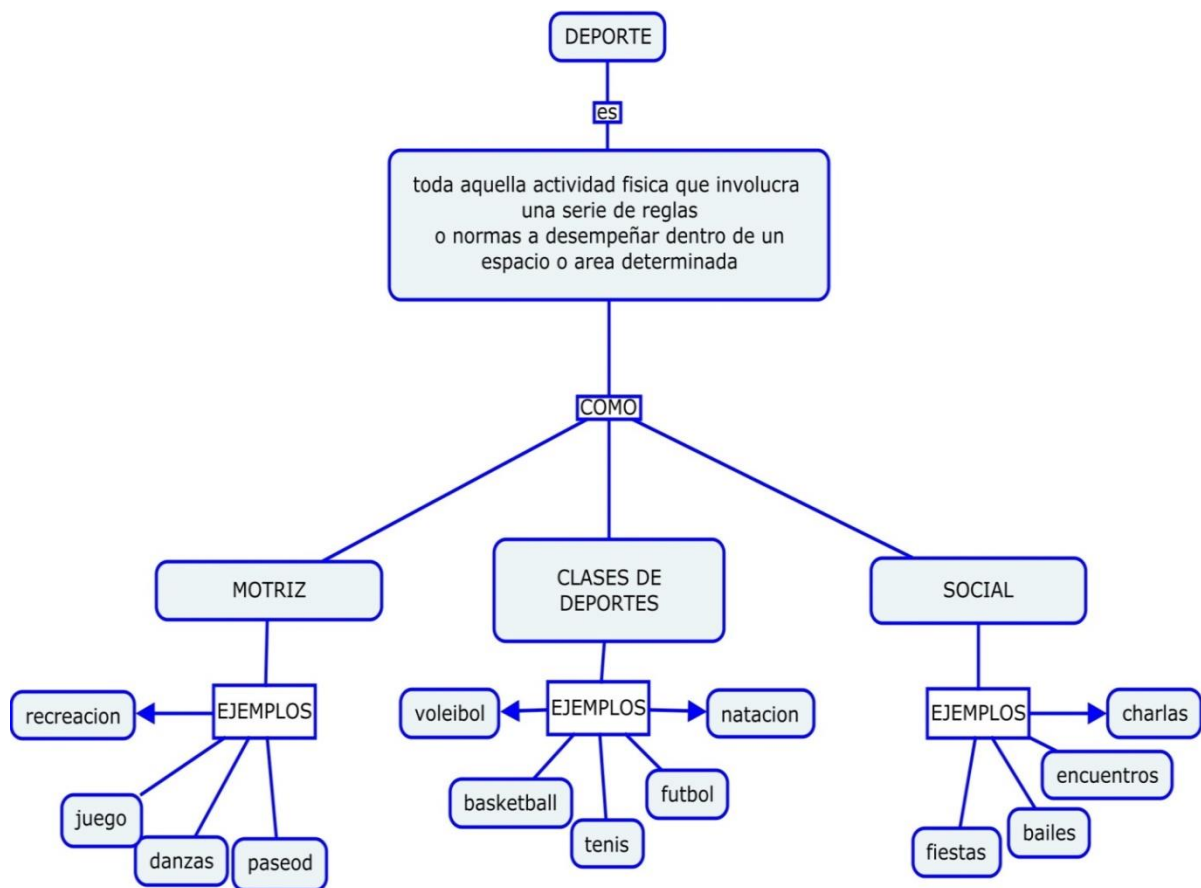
DEPORTE

es

toda aquella actividad fisica que involucra una serie de reglas o normas a desempeñar dentro de un espacio o area determinada

COMO

MOTRIZ

CLASES DE DEPORTES

SOCIAL

EJEMPLOS

recreacion

juego

danzas

paseod

EJEMPLOS

voleibol

natacion

basketball

tenis

futbol

EJEMPLOS

charlas

encuentros

bailes

fiestas